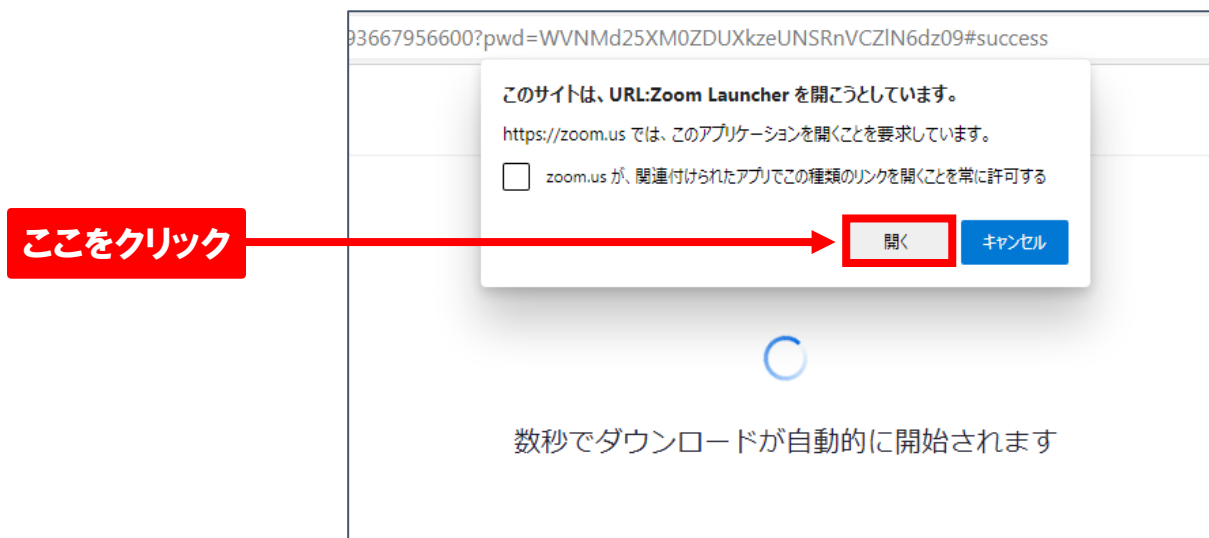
93667956600?pwd=WVNMd25XM0ZDUXkzeUNSRnVCZlN6dz09#success

このサイトは、URL:Zoom Launcher を開こうとしています。

https://zoom.us では、このアプリケーションを開くことを要求しています。

zoom.us が、関連付けられたアプリでこの種類のリンクを開くことを常に許可する

ここをクリック

開く

キャンセル

数秒でダウンロードが自動的に開始されます